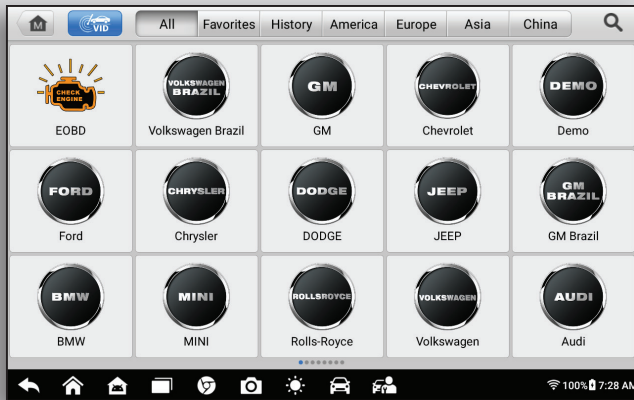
M VID All Favorites History America Europe Asia China

CHECK ENGINE
EOBD

VOLKSWAGEN BRAZIL
Volkswagen Brazil

GM
GM

CHEVROLET
Chevrolet

DEMO
Demo

FORD
Ford

CHRYSLER
Chrysler

DODGE
DODGE

JEEP
JEEP

GM BRAZIL
GM Brazil

BMW
BMW

MINI
MINI

ROLLSROYCE
Rolls-Royce

VOLKSWAGEN
Volkswagen

AUDI
Audi

100% 7:28 AM